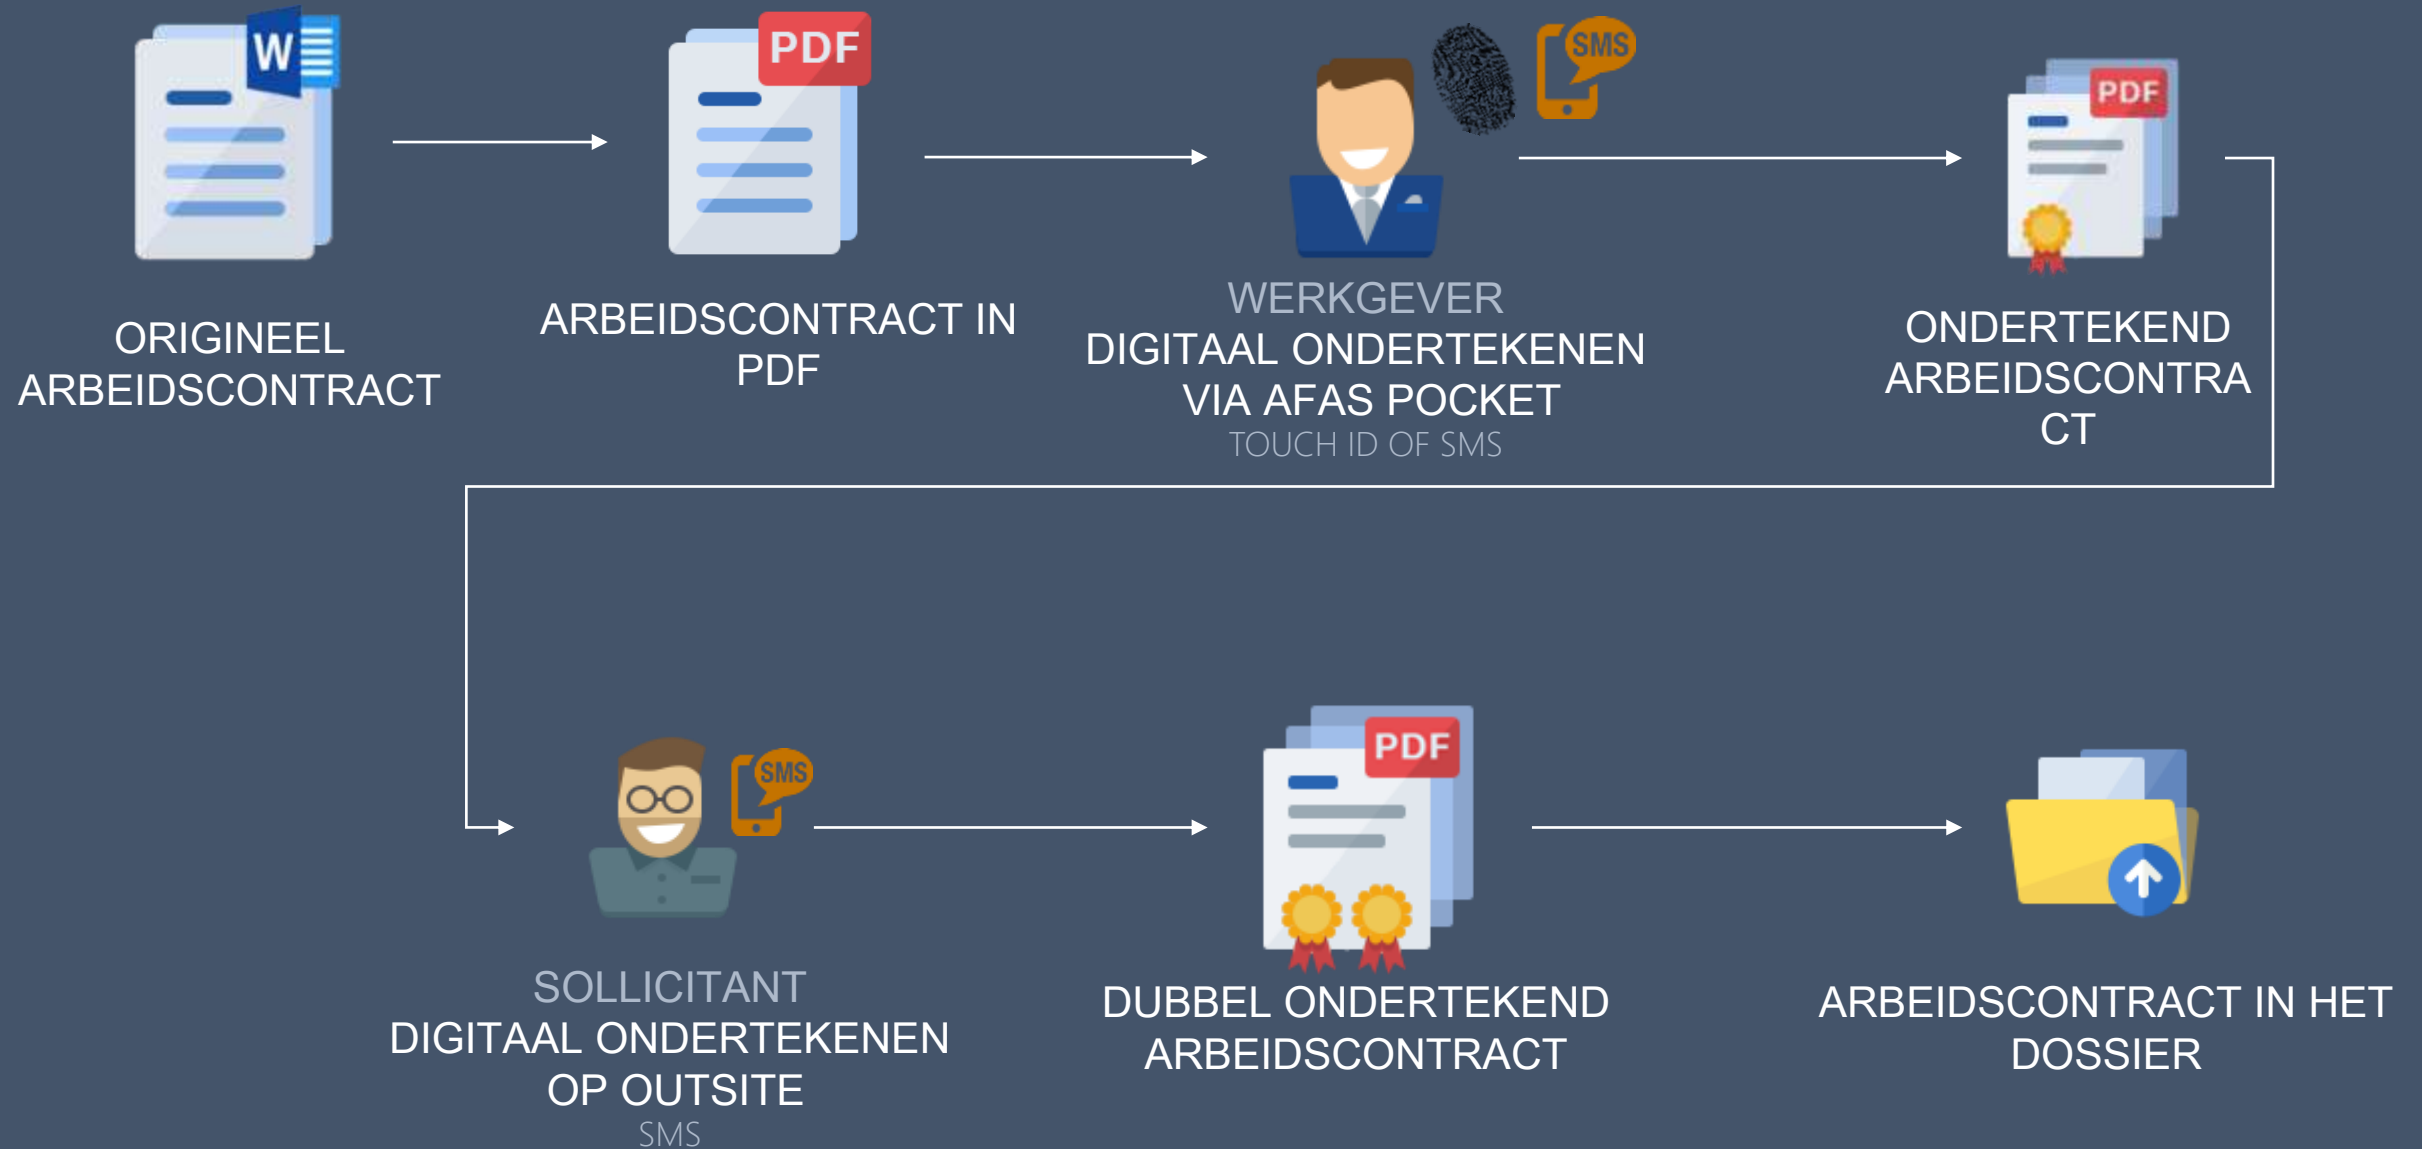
W

PDF

SMS

PDF

ORIGINEEL ARBEIDSCONTRACT

ARBEIDSCONTRACT IN PDF

WERKGEVER
DIGITAAL ONDERTEKENEN VIA AFAS POCKET
TOUCH ID OF SMS

ONDERTEKEND ARBEIDSCONTRACT

SMS

PDF

SOLLICITANT
DIGITAAL ONDERTEKENEN OP OUTSITE
SMS

DUBBEL ONDERTEKEND ARBEIDSCONTRACT

ARBEIDSCONTRACT IN HET DOSSIER